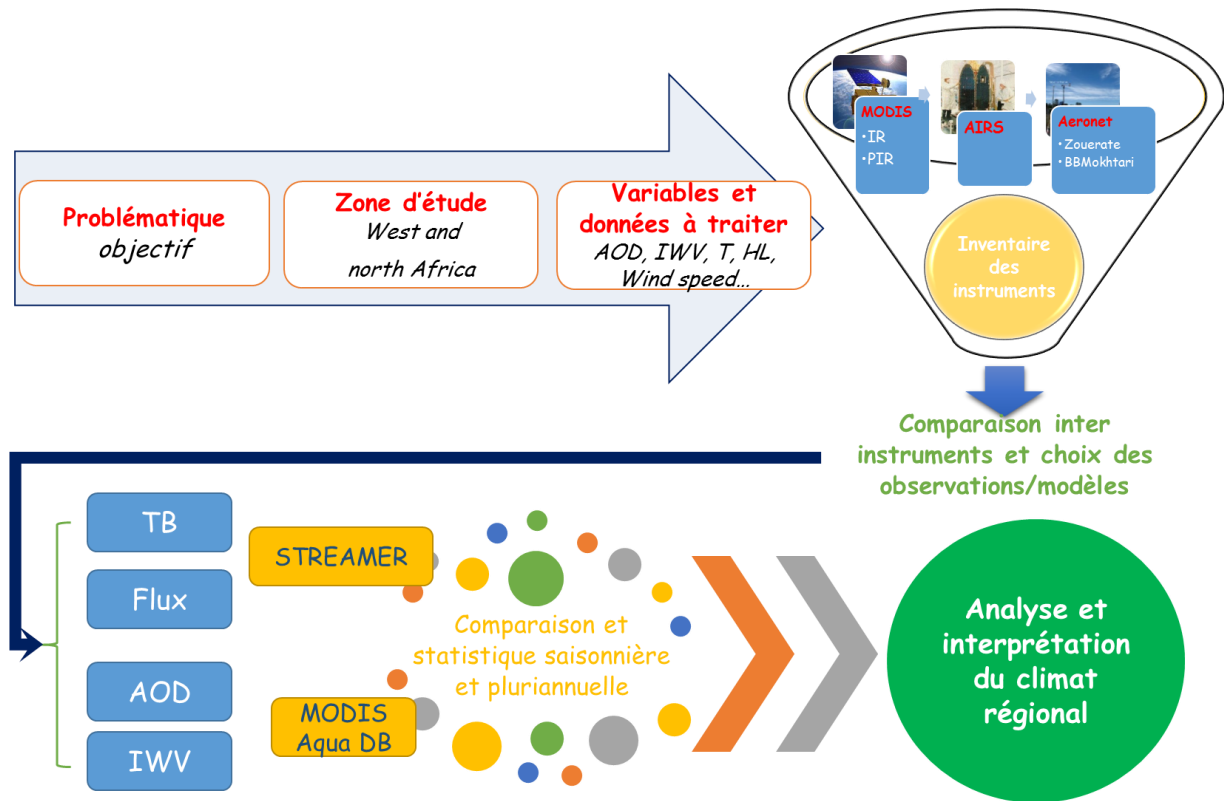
Problématique
objectif

Zone d'étude
West and
north Africa

Variables et données à traiter
AOD, IWV, T, HL, Wind speed...

MODIS
•IR
•PIR

AIRS

Aeronet
•Zouerate
•BBMokhtari

Inventaire des instruments

Comparaison inter instruments et choix des observations/modèles

TB

Flux

AOD

IWV

STREAMER

MODIS
Aqua DB

Comparaison et statistique saisonnière et pluriannuelle

Analyse et interprétation du climat régional